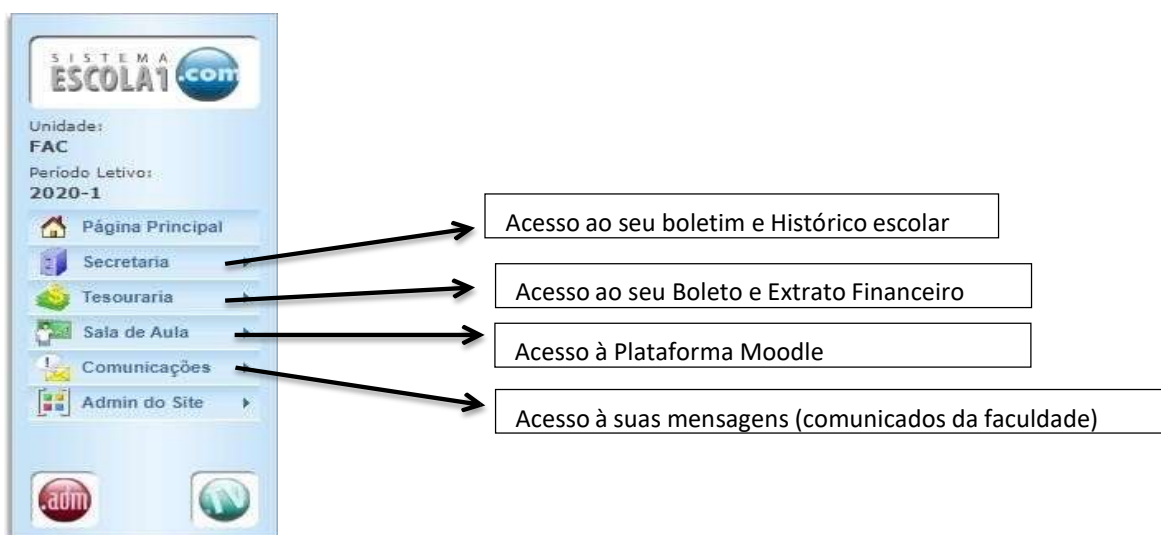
SISTEMA ESCOLA1 .com

Unidade:
FAC
Periodo Letivo:
2020-1

Página Principal
Secretaria
Tesouraria
Sala de Aula
Comunicações
Admin do Site

Acesso ao seu boletim e Histórico escolar

Acesso ao seu Boleto e Extrato Financeiro

Acesso à Plataforma Moodle

Acesso à suas mensagens (comunicados da faculdade)

adm

TV